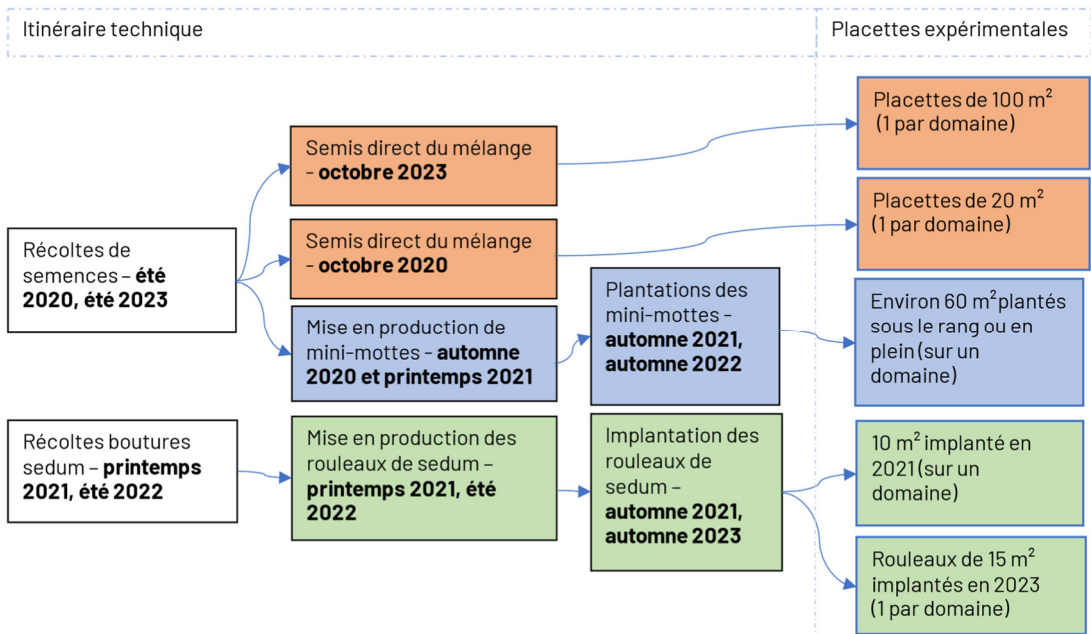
Itinéraire technique

Placettes expérimentales

Récoltes de semences – **été 2020, été 2023**

Semis direct du mélange – **octobre 2023**

Semis direct du mélange – **octobre 2020**

Mise en production de mini-mottes – **automne 2020 et printemps 2021**

Plantations des mini-mottes – **automne 2021, automne 2022**

Placettes de 100 $m^2$ (1 par domaine)

Placettes de 20 $m^2$ (1 par domaine)

Environ 60 $m^2$ plantés sous le rang ou en plein (sur un domaine)

Récoltes boutures sedum – **printemps 2021, été 2022**

Mise en production des rouleaux de sedum – **printemps 2021, été 2022**

Implantation des rouleaux de sedum – **automne 2021, automne 2023**

10 $m^2$ implanté en 2021 (sur un domaine)

Rouleaux de 15 $m^2$ implantés en 2023 (1 par domaine)